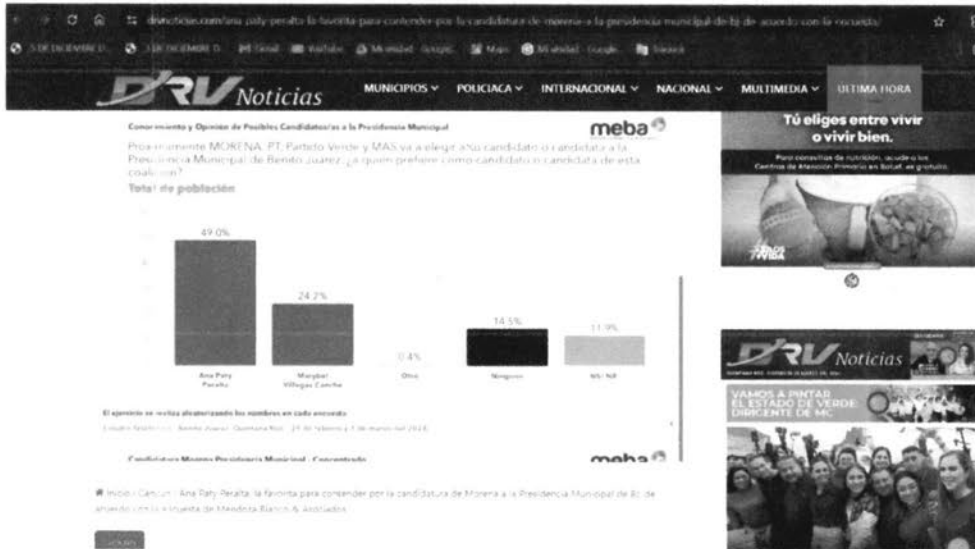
drvnoticias.com/ana-paty-peralta-la-favorita-para-contender-por-la-candidatura-de-morena-a-la-presidencia-municipal-de-bj-de-acuerdo-con-la-encuesta/

DRV Noticias

MUNICIPIOS ∨ POLICIACA ∨ INTERNACIONAL ∨ NACIONAL ∨ MULTIMEDIA ∨ ULTIMA HORA

Conocimiento y Opinión de Posibles Candidatos/as a la Presidencia Municipal

meba

Próximamente MORENA, PT, Partido Verde y MAS va a elegir a su candidato o candidata a la Presidencia Municipal de Benito Juárez ¿a quién prefiere como candidato o candidata de esta coalición?

Total de población

| Ana Paty Peralta | Marybel Villegas Canché | Otro | Ninguno | NS/NR |
|---|---|---|---|---|
| 49.0% | 24.2% | 0.4% | 14.5% | 11.9% |

El ejercicio se realiza aleatorizando los nombres en cada encuesta

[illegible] Benito Juárez, Quintana Roo, 29 de febrero y 2 de marzo del 2024.

Candidatura Morena Presidencia Municipal - Concentrado

meba

Inicio / Cancún / Ana Paty Peralta, la favorita para contender por la candidatura de Morena a la Presidencia Municipal de BJ de acuerdo con la encuesta de Mendoza Blanco & Asociados

Tú eliges entre vivir o vivir bien.

Para consultas de nutrición, acude a los Centros de Atención Primaria en Salud, es gratuito.

DRV Noticias

VAMOS A PINTAR EL ESTADO DE VERDE: DIRIGENTE DE MC